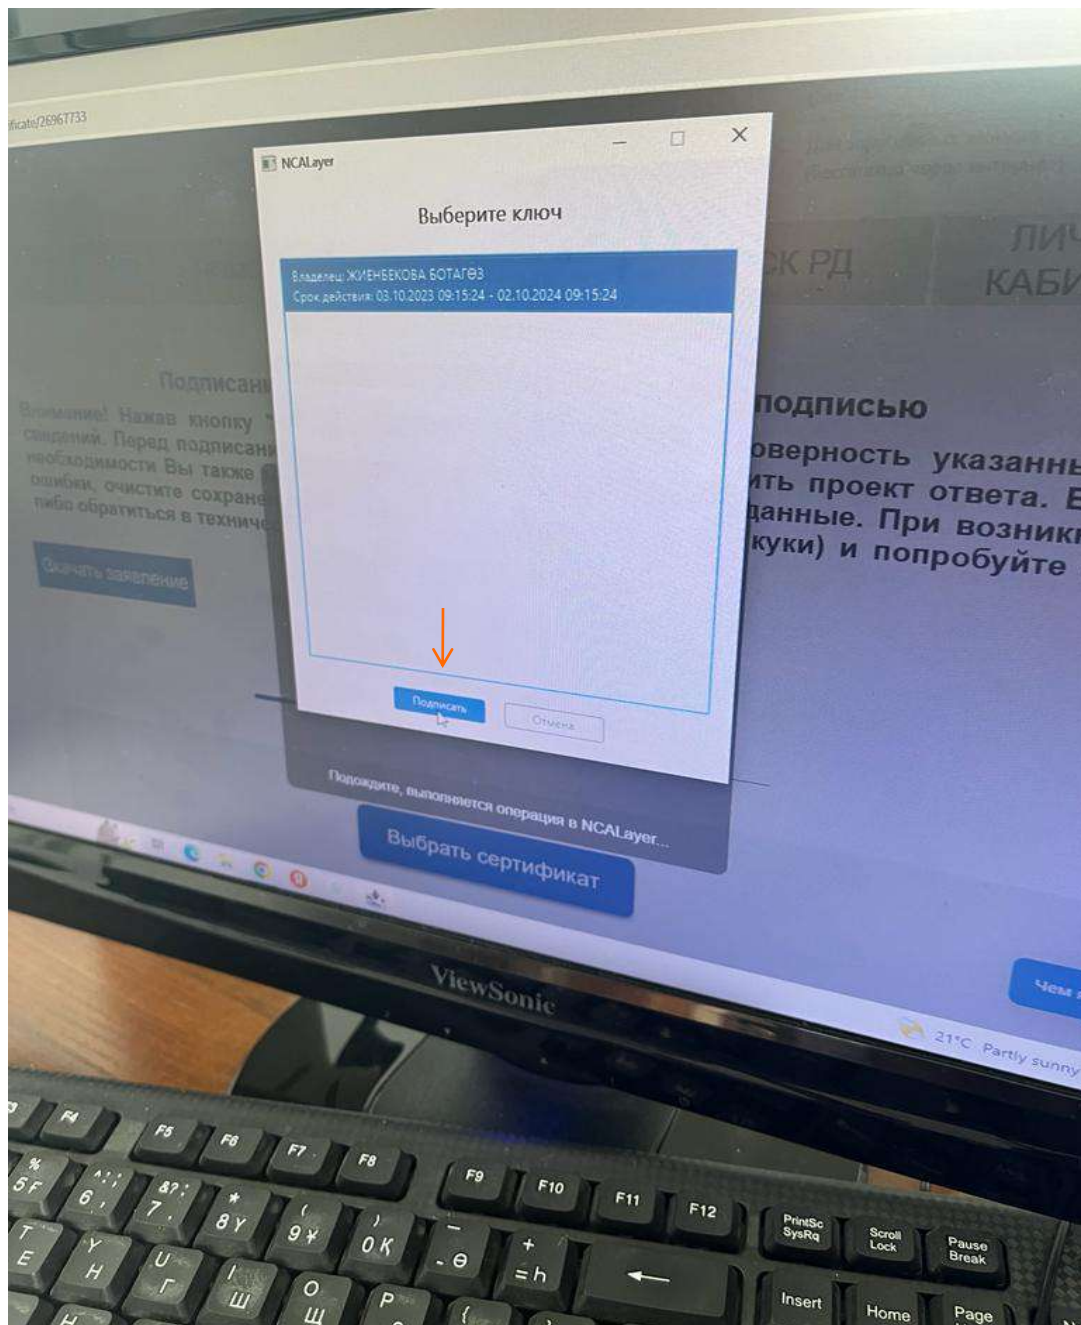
ificate/26967733

NCALayer

Выберите ключ

Владелец: ЖИЕНБЕКОВА БОТАГӨЗ
Срок действия: 03.10.2023 09:15:24 - 02.10.2024 09:15:24

Подписать

Отмена

СК РД

ЛИЧ
КАБИ

Подписан

Внимание! Нажав кнопку сведений. Перед подписан необходимости Вы также ошибки, очистите сохране либо обратиться в техниче

Скачать заявление

подписью

оверность указанн ить проект ответа. данные. При возник куки) и попробуйте

Подождите, выполняется операция в NCALayer...

Выбрать сертификат

Чем

ViewSonic

21°C Partly sunny

F4 F5 F6 F7 F8 F9 F10 F11 F12 PrintSc SysRq Scroll Lock Pause Break Insert Home Page